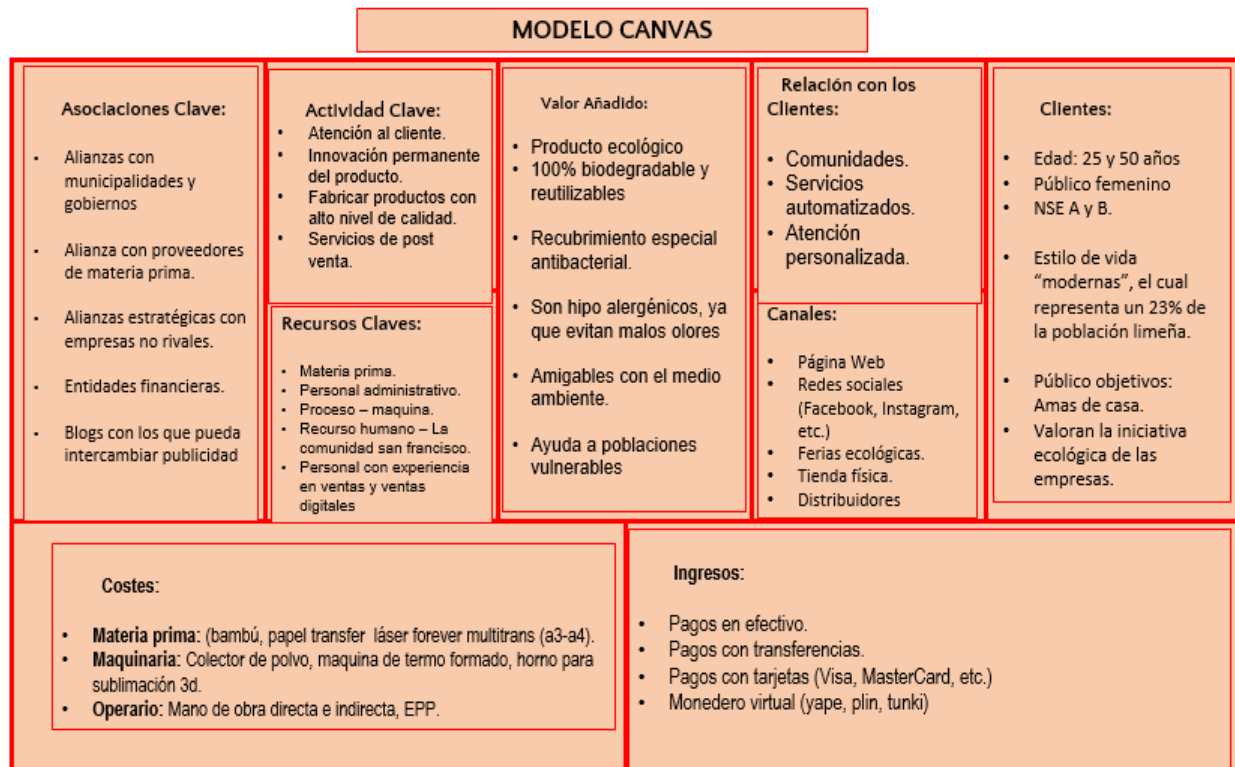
MODELO CANVAS

Asociaciones Clave:

- Alianzas con municipalidades y gobiernos
- Alianza con proveedores de materia prima.
- Alianzas estratégicas con empresas no rivales.
- Entidades financieras.
- Blogs con los que pueda intercambiar publicidad

Actividad Clave:
- Atención al cliente.
- Innovación permanente del producto.
- Fabricar productos con alto nivel de calidad.
- Servicios de post venta.

Recursos Claves:
- Materia prima.
- Personal administrativo.
- Proceso – maquina.
- Recurso humano – La comunidad san francisco.
- Personal con experiencia en ventas y ventas digitales

Valor Añadido:

- Producto ecológico
- 100% biodegradable y reutilizables
- Recubrimiento especial antibacterial.
- Son hipo alergénicos, ya que evitan malos olores
- Amigables con el medio ambiente.
- Ayuda a poblaciones vulnerables

Relación con los Clientes:

- Comunidades.
- Servicios automatizados.
- Atención personalizada.

Canales:
- Página Web
- Redes sociales (Facebook, Instagram, etc.)
- Ferias ecológicas.
- Tienda física.
- Distribuidores

Clientes:

- Edad: 25 y 50 años
- Público femenino
- NSE A y B.
- Estilo de vida "modernas", el cual representa un 23% de la población limeña.
- Público objetivos: Amas de casa.
- Valoran la iniciativa ecológica de las empresas.

Costes:

- Materia prima: (bambú, papel transfer láser forever multitrans (a3-a4).
- Maquinaria: Colector de polvo, maquina de termo formado, horno para sublimación 3d.
- Operario: Mano de obra directa e indirecta, EPP.

Ingresos:

- Pagos en efectivo.
- Pagos con transferencias.
- Pagos con tarjetas (Visa, MasterCard, etc.)
- Monedero virtual (yape, plin, tunki)